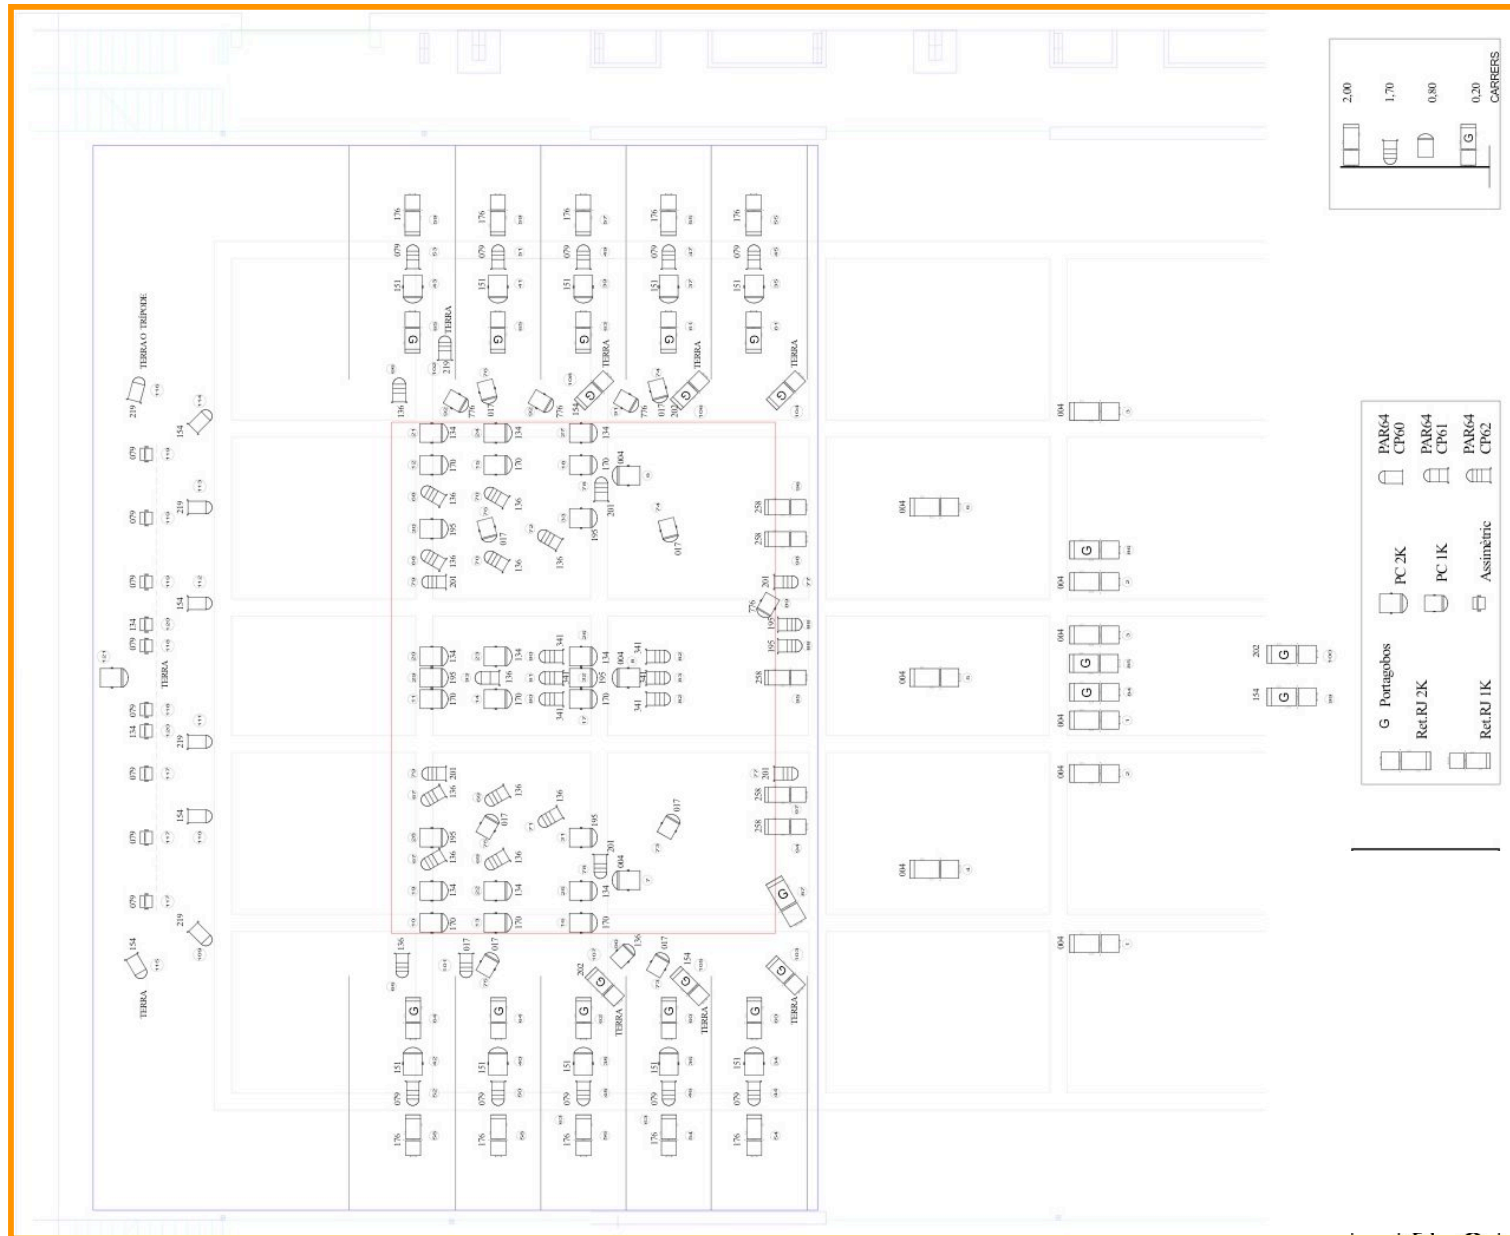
2,00
1,70
0,80
0,20
CARRERS

PAR64 CP60
PAR64 CP61
PAR64 CP62
PC 2K
PC 1K
Assimètric
G Portagobos
Ret.RJ 2K
Ret.RJ 1K

TERRA O TRÍPODE
TERRA
TERRA
TERRA
TERRA
TERRA
TERRA
TERRA
TERRA
TERRA
TERRA

176 176 176 176 176
079 079 079 079 079
151 151 151 151 151
219
136 776 017 776 154 776 017 202
134 134 134
170 170 170 004
136 136 201
195 017 195 017
136 136 136
201 258 258 201 776 195 195
134 134 341 134 004 341
195 136 341 195 341
170 170 341 170 341 258
201 201 258
136 136 136 017
195 017 195 201 258
136 136 004
134 134 134
170 170 170
136 017 017 136 017 154
202
151 151 151 151 151
079 079 079 079 079
176 176 176 176 176

219 154 079 219 079 079 154 134 079 079 134 219 079 154 079 079 219 154

004 004 004 004 004 004 004 004 004 004 004
202 154